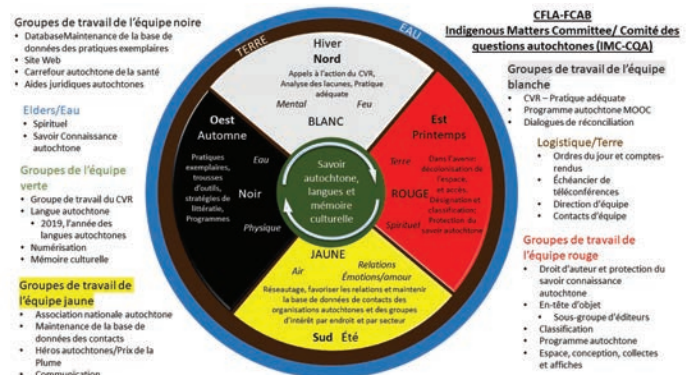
Groupes de travail de l'équipe noire
- DatabaseMaintenance de la base de données des pratiques exemplaires
- Site Web
- Carrefour autochtone de la santé
- Aides juridiques autochtones

Elders/Eau
- Spirituel
- Savoir Connaissance autochtone

Groupes de l'équipe verte
- Groupe de travail du CVR
- Langue autochtone
  - 2019, l'année des langues autochtones
- Numérisation
- Mémoire culturelle

Groupes de travail de l'équipe jaune
- Association nationale autochtone
- Maintenance de la base de données des contacts
- Héros autochtones/Prix de la Plume
- Communication

TERRE

EAU

Hiver
Nord
Appels à l'action du CVR, Analyse des lacunes, Pratique adéquate
Mental
Feu
BLANC

Oest
Automne
Eau
Pratiques exemplaires, trousses d'outils, stratégies de littératie, Programmes
Noir
Physique

Savoir autochtone, langues et mémoire culturelle

Est
Printemps
Terre
Dans l'avenir: décolonisation de l'espace, et accès. Désignation et classification. Protection du savoir autochtone
ROUGE
Spirituel

JAUNE
Air
Relations
Émotions/amour
Réseautage, favoriser les relations et maintenir la base de données de contacts des organisations autochtones et des groupes d'intérêt par endroit et par secteur
Sud Été

CFLA-FCAB
Indigenous Matters Committee/ Comité des questions autochtones (IMC-CQA)

Groupes de travail de l'équipe blanche
- CVR – Pratique adéquate
- Programme autochtone MOOC
- Dialogues de réconciliation

Logistique/Terre
- Ordres du jour et comptes-rendus
- Échancier de téléconférences
- Direction d'équipe
- Contacts d'équipe

Groupes de travail de l'équipe rouge
- Droit d'auteur et protection du savoir connaissance autochtone
- En-tête d'objet
  - Sous-groupe d'éditeurs
- Classification
- Programme autochtone
- Espace, conception, collectes et affiches